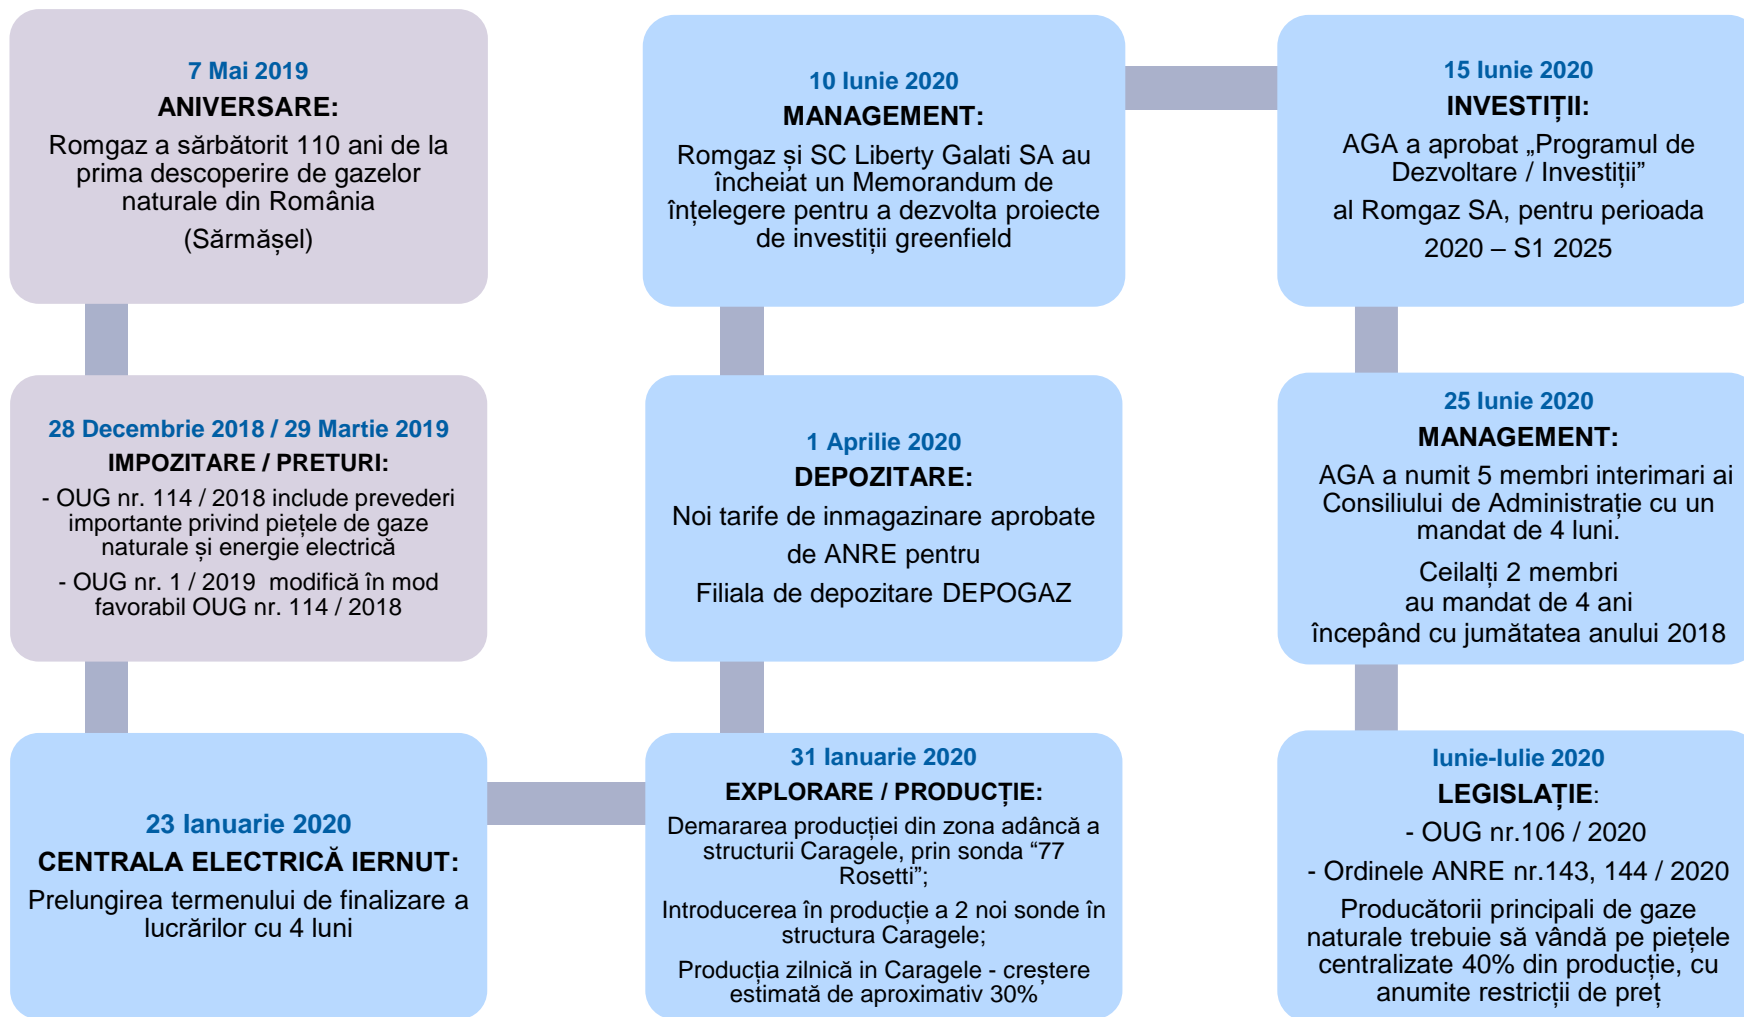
7 Mai 2019
ANIVERSARE:
Romgaz a sărbătorit 110 ani de la prima descoperire de gazelor naturale din România
(Sărmășel)

28 Decembrie 2018 / 29 Martie 2019
IMPOZITARE / PRETURI:
- OUG nr. 114 / 2018 include prevederi importante privind piețele de gaze naturale și energie electrică
- OUG nr. 1 / 2019 modifică în mod favorabil OUG nr. 114 / 2018

23 Ianuarie 2020
CENTRALA ELECTRICĂ IERNUT:
Prelungirea termenului de finalizare a lucrărilor cu 4 luni

31 Ianuarie 2020
EXPLORARE / PRODUCȚIE:
Demararea producției din zona adâncă a structurii Caragele, prin sonda “77 Rosetti”;
Introducerea în producție a 2 noi sonde în structura Caragele;
Producția zilnică in Caragele - creștere estimată de aproximativ 30%

1 Aprilie 2020
DEPOZITARE:
Noi tarife de inmagazinare aprobate de ANRE pentru
Filiala de depozitare DEPOGAZ

10 Iunie 2020
MANAGEMENT:
Romgaz și SC Liberty Galati SA au încheiat un Memorandum de înțelegere pentru a dezvolta proiecte de investiții greenfield

15 Iunie 2020
INVESTIȚII:
AGA a aprobat „Programul de Dezvoltare / Investiții”
al Romgaz SA, pentru perioada
2020 – S1 2025

25 Iunie 2020
MANAGEMENT:
AGA a numit 5 membri interimari ai Consiliului de Administrație cu un mandat de 4 luni.
Ceilalți 2 membri au mandat de 4 ani începând cu jumătatea anului 2018

Iunie-Iulie 2020
LEGISLAȚIE:
- OUG nr.106 / 2020
- Ordinele ANRE nr.143, 144 / 2020
Producătorii principali de gaze naturale trebuie să vândă pe piețele centralizate 40% din producție, cu anumite restricții de preț